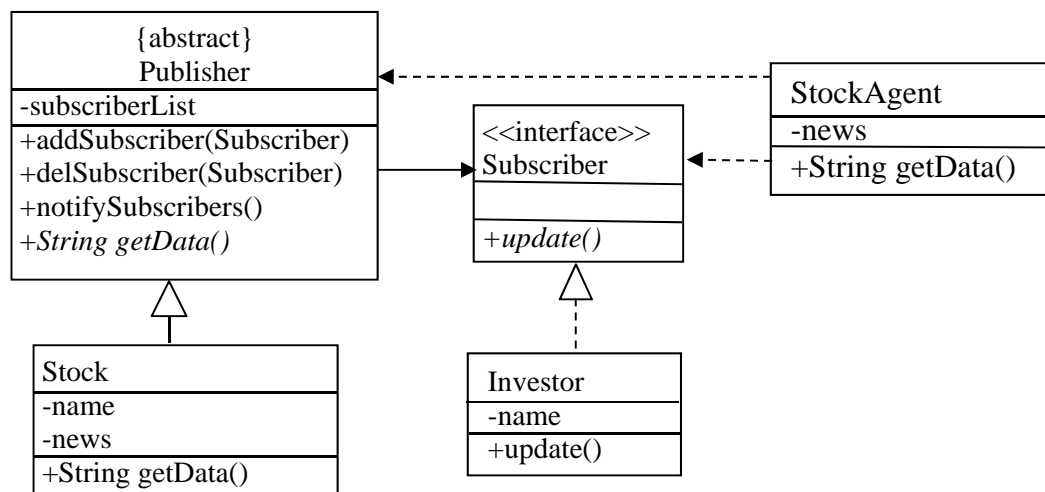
{abstract}
Publisher
-subscriberList
+addSubscriber(Subscriber)
+delSubscriber(Subscriber)
+notifySubscribers()
+String getData()

<<interface>>
Subscriber
+update()

StockAgent
-news
+String getData()

Stock
-name
-news
+String getData()

Investor
-name
+update()